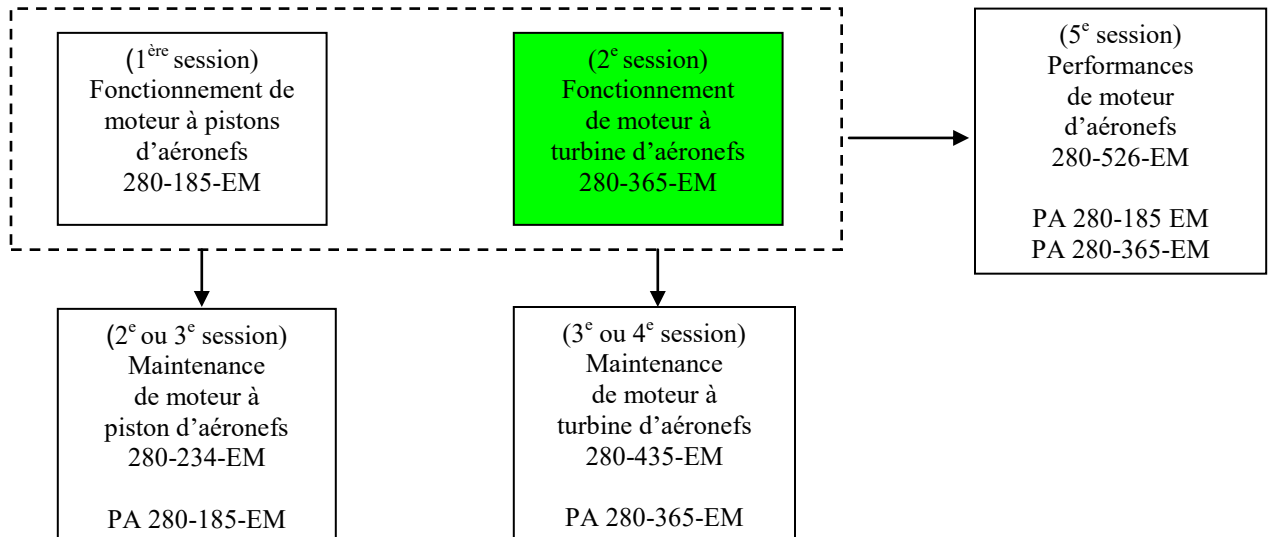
(1$^{ère}$ session)
Fonctionnement de moteur à pistons d'aéronefs
280-185-EM

(2$^{e}$ session)
Fonctionnement de moteur à turbine d'aéronefs
280-365-EM

(5$^{e}$ session)
Performances de moteur d'aéronefs
280-526-EM

PA 280-185 EM
PA 280-365-EM

(2$^{e}$ ou 3$^{e}$ session)
Maintenance de moteur à piston d'aéronefs
280-234-EM

PA 280-185-EM

(3$^{e}$ ou 4$^{e}$ session)
Maintenance de moteur à turbine d'aéronefs
280-435-EM

PA 280-365-EM